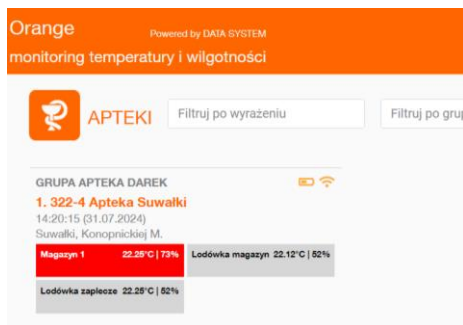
Orange
Powered by DATA SYSTEM
monitoring temperatury i wilgotności

APTEKI
Filtruj po wyrażeniu
Filtruj po gru

GRUPA APTEKA DAREK
1. 322-4 Apteka Suwałki
14:20:15 (31.07.2024)
Suwałki, Konopnickiej M.

Magazyn 1 22.25°C | 73%
Lodówka magazyn 22.12°C | 52%
Lodówka zaplecze 22.25°C | 52%